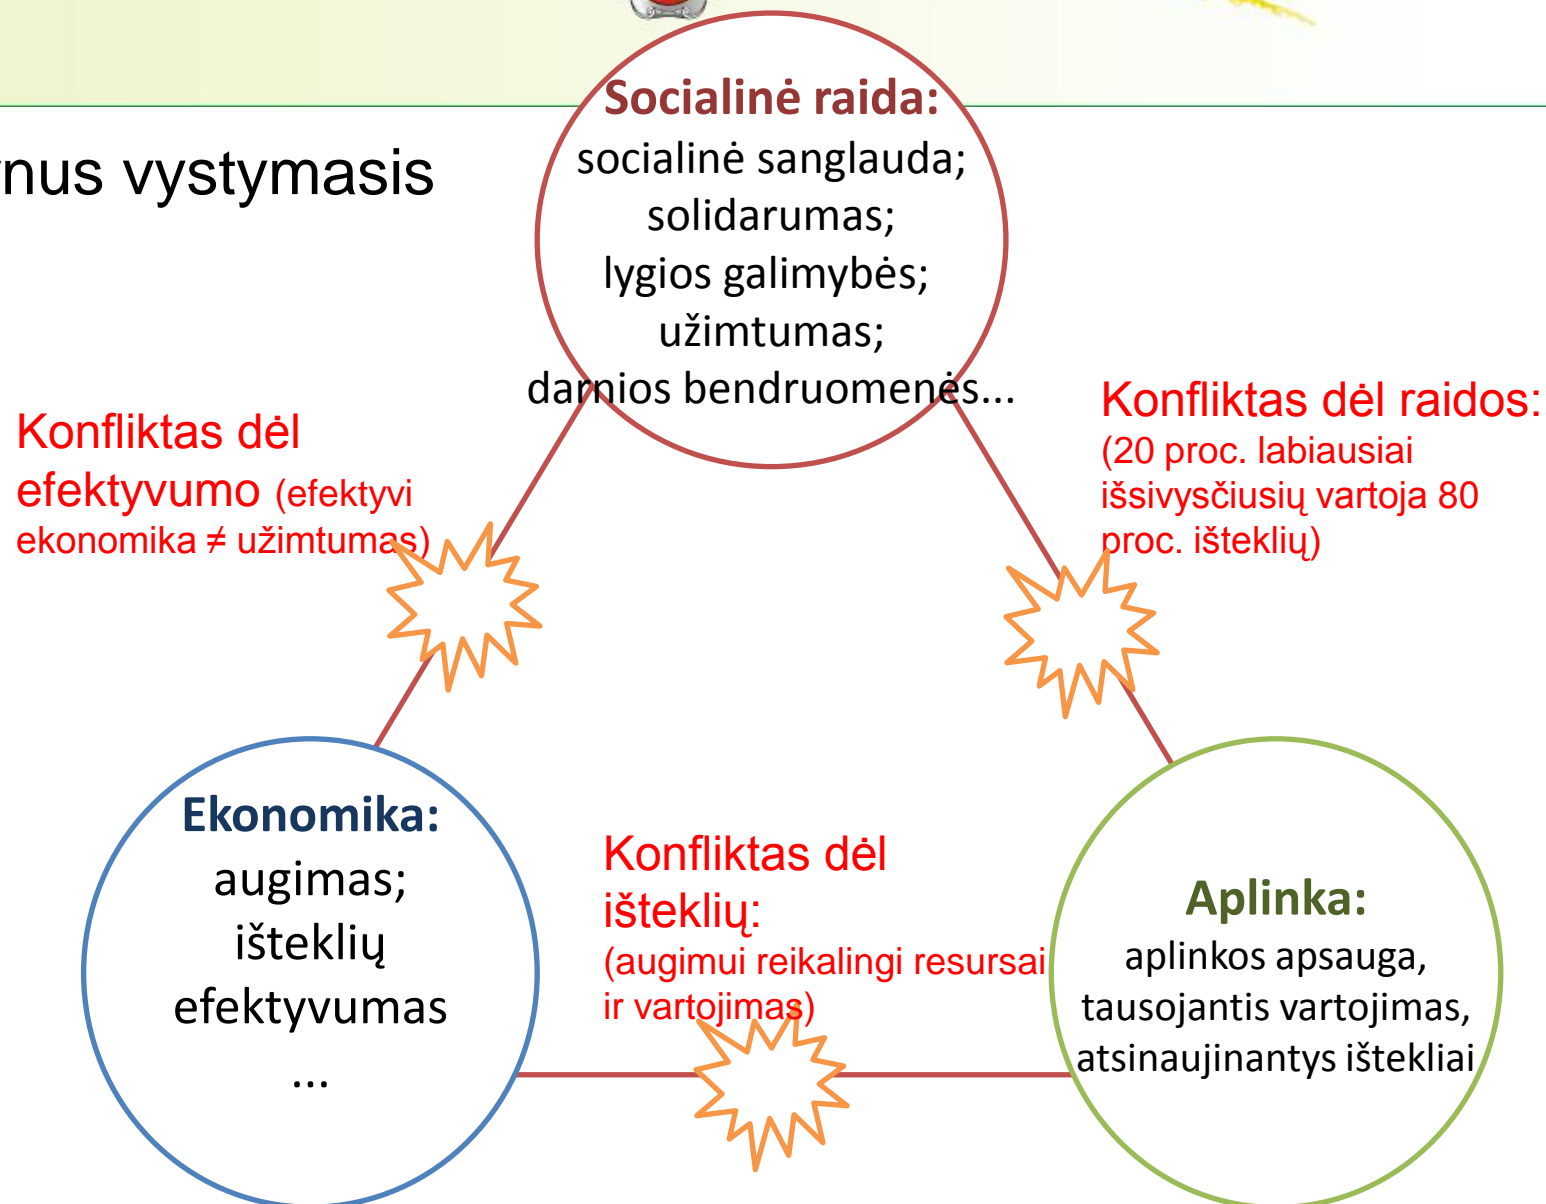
rnus vystymasis

Socialinė raida:
socialinė sanglauda;
solidarumas;
lygios galimybės;
užimtumas;
darnios bendruomenės...

Konfliktas dėl efektyvumo (efektyvi ekonomika ≠ užimtumas)

Konfliktas dėl raidos:
(20 proc. labiausiai išsivysčiusių vartoja 80 proc. išteklių)

Ekonomika:
augimas;
išteklių efektyvumas
...

Konfliktas dėl išteklių:
(augimui reikalingi resursai ir vartojimas)

Aplinka:
aplinkos apsauga,
tausojantis vartojimas,
atsinaujinantys ištekliai